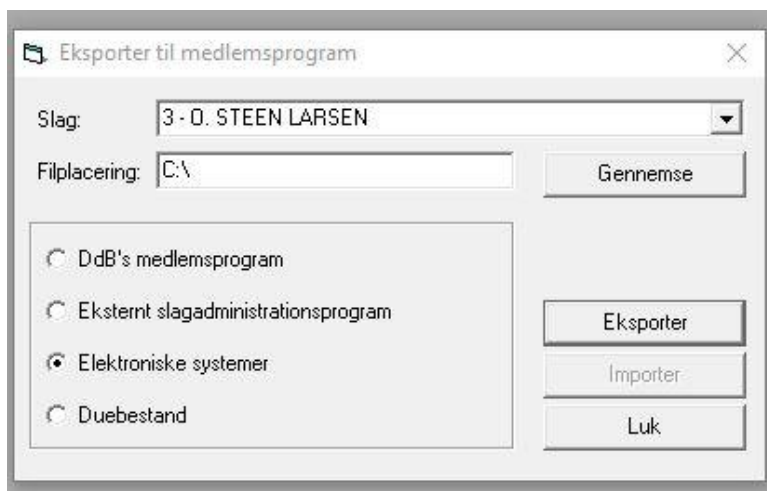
Eksporter til medlemsprogram

Slag: 3 - O. STEEN LARSEN

Filplacering: C:\

Gennemse

DdB's medlemsprogram

Eksternt slagadministrationsprogram

Elektroniske systemer

Duebestand

Eksporter

Importer

Luk